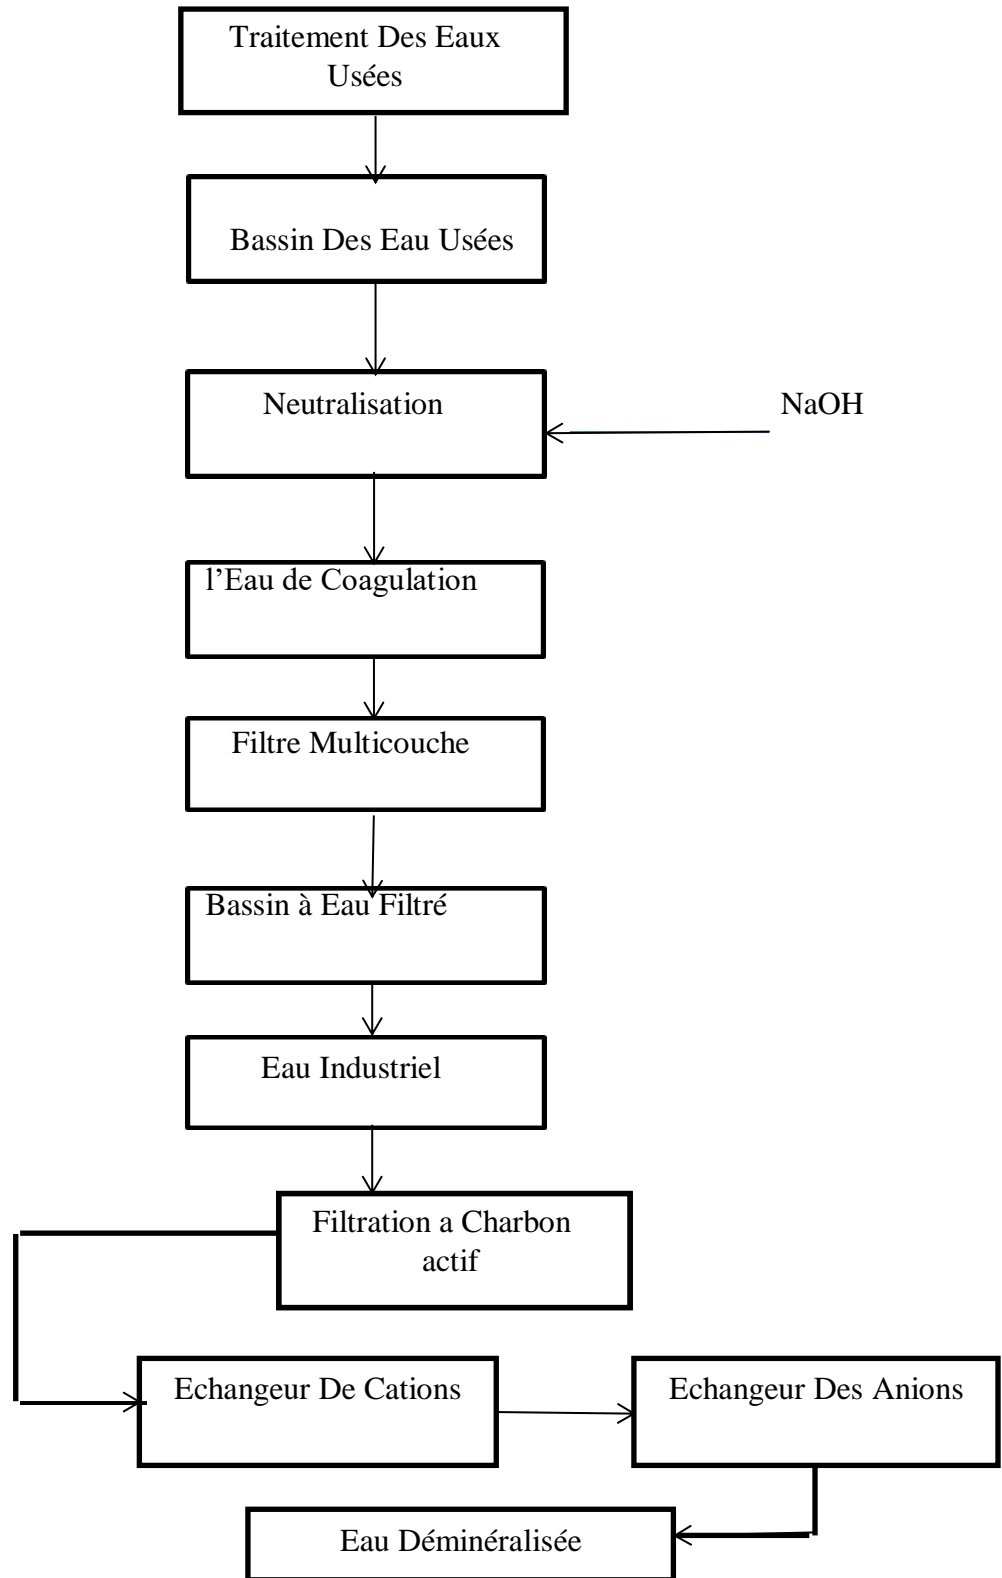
Traitement Des Eaux Usées

Bassin Des Eau Usées

Neutralisation

NaOH

l’Eau de Coagulation

Filtre Multicouche

Bassin à Eau Filtré

Eau Industriel

Filtration a Charbon actif

Echangeur De Cations

Echangeur Des Anions

Eau Déminéralisée